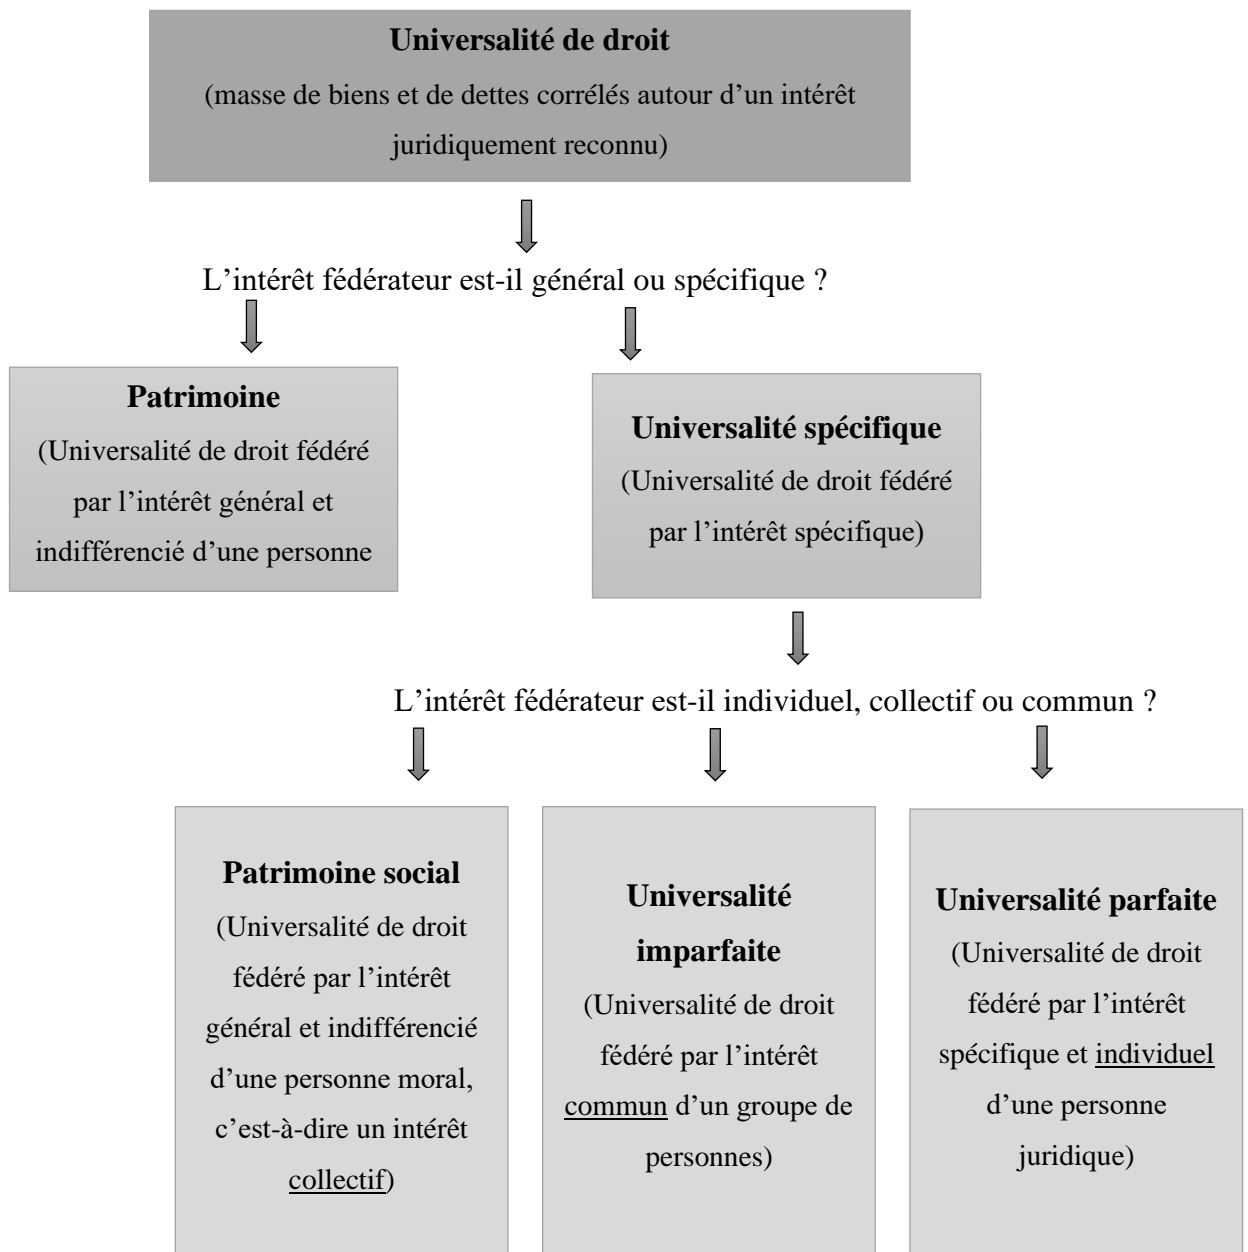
**Universalité de droit**
(masse de biens et de dettes corrélés autour d'un intérêt juridiquement reconnu)

L'intérêt fédérateur est-il général ou spécifique ?

**Patrimoine**
(Universalité de droit fédéré par l'intérêt général et indifférencié d'une personne

**Universalité spécifique**
(Universalité de droit fédéré par l'intérêt spécifique)

L'intérêt fédérateur est-il individuel, collectif ou commun ?

**Patrimoine social**
(Universalité de droit fédéré par l'intérêt général et indifférencié d'une personne moral, c'est-à-dire un intérêt collectif)

**Universalité imparfaite**
(Universalité de droit fédéré par l'intérêt commun d'un groupe de personnes)

**Universalité parfaite**
(Universalité de droit fédéré par l'intérêt spécifique et individuel d'une personne juridique)